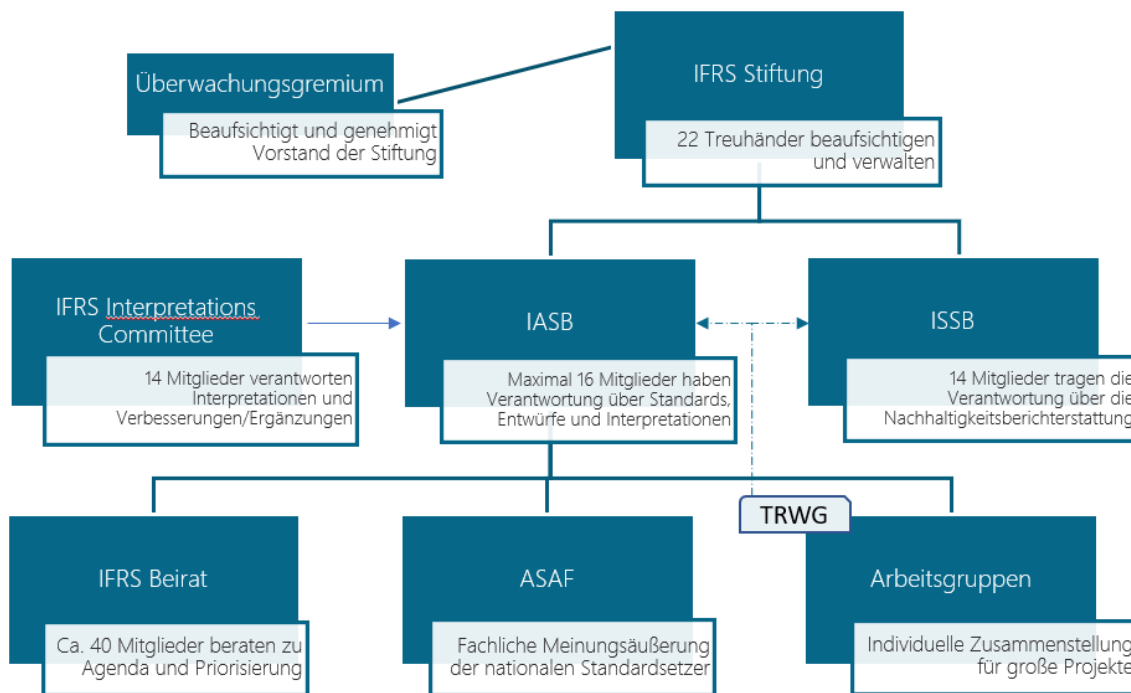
Überwachungsgremium

Beaufsichtigt und genehmigt Vorstand der Stiftung

IFRS Stiftung

22 Treuhänder beaufsichtigen und verwalten

IFRS Interpretations Committee

14 Mitglieder verantworten Interpretationen und Verbesserungen/Ergänzungen

IASB

Maximal 16 Mitglieder haben Verantwortung über Standards, Entwürfe und Interpretationen

ISSB

14 Mitglieder tragen die Verantwortung über die Nachhaltigkeitsberichterstattung

TRWG

IFRS Beirat

Ca. 40 Mitglieder beraten zu Agenda und Priorisierung

ASAF

Fachliche Meinungsäußerung der nationalen Standardsetzer

Arbeitsgruppen

Individuelle Zusammenstellung für große Projekte